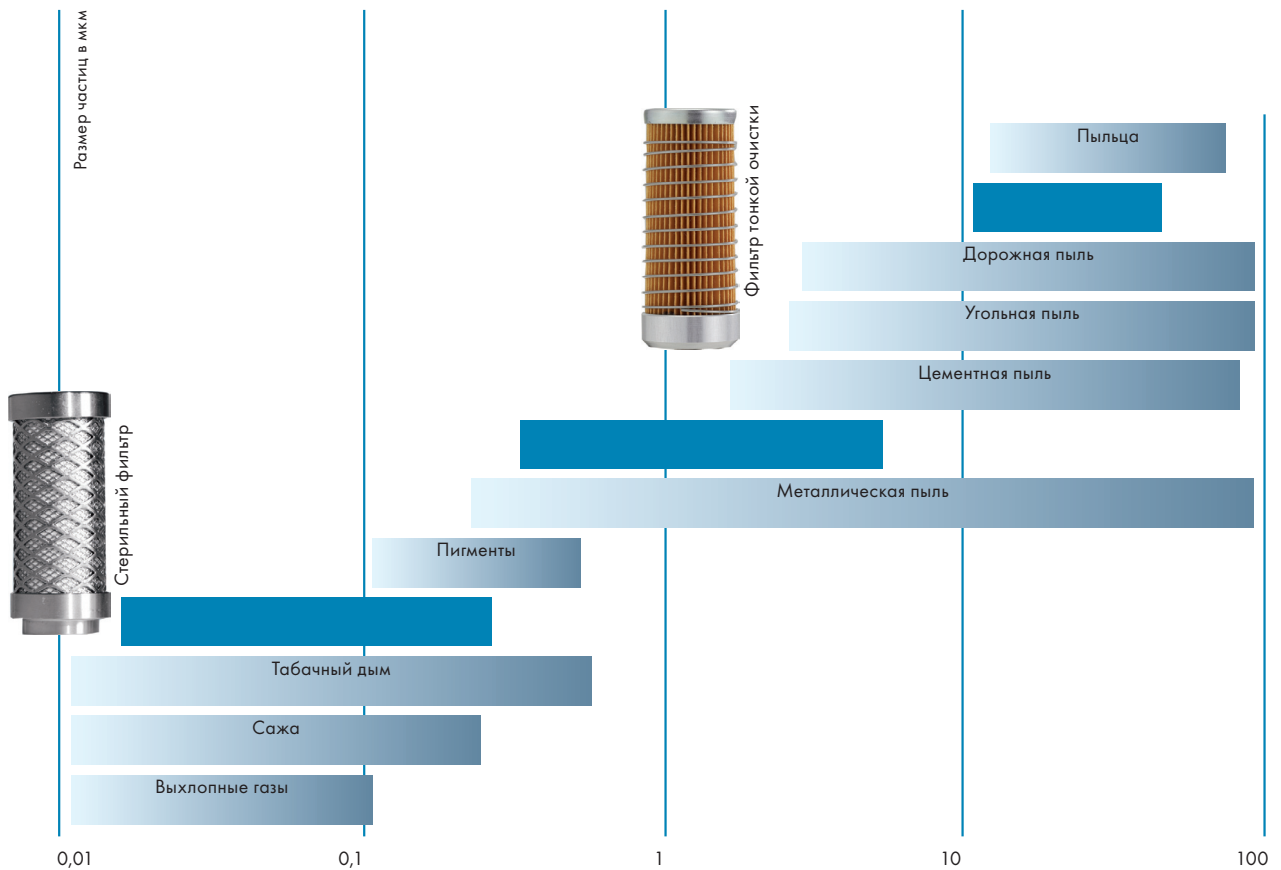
Размер частиц в мкм

Фильтр тонкой очистки

Пыльца

Дорожная пыль

Угольная пыль

Цементная пыль

Стерильный фильтр

Металлическая пыль

Пигменты

Табачный дым

Сажа

Выхлопные газы

0,01
0,1
1
10
100